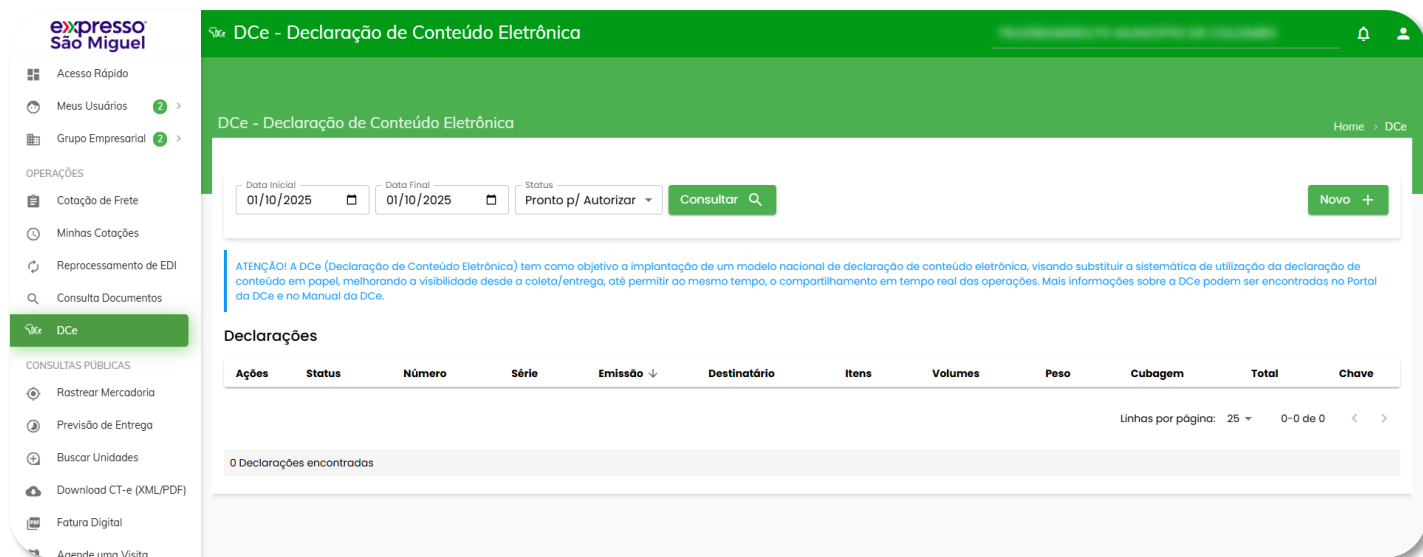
expresso São Miguel

Acesso Rápido
Meus Usuários 2 >
Grupo Empresarial 2 >
OPERAÇÕES
Cotação de Frete
Minhas Cotações
Reprocessamento de EDI
Consulta Documentos
DCe
CONSULTAS PÚBLICAS
Rastrear Mercadoria
Previsão de Entrega
Buscar Unidades
Download CT-e (XML/PDF)
Fatura Digital
Agende uma Visita

DCe - Declaração de Conteúdo Eletrônica

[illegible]

DCe - Declaração de Conteúdo Eletrônica

Home > DCe

Data Inicial
01/10/2025

Data Final
01/10/2025

Status
Pronto p/ Autorizar

Consultar

Novo +

ATENÇÃO! A DCe (Declaração de Conteúdo Eletrônica) tem como objetivo a implantação de um modelo nacional de declaração de conteúdo eletrônica, visando substituir a sistemática de utilização da declaração de conteúdo em papel, melhorando a visibilidade desde a coleta/entrega, até permitir ao mesmo tempo, o compartilhamento em tempo real das operações. Mais informações sobre a DCe podem ser encontradas no Portal da DCe e no Manual da DCe.

Declarações

| Ações | Status | Número | Série | Emissão ↓ | Destinatário | Itens | Volumes | Peso | Cubagem | Total | Chave |
|---|---|---|---|---|---|---|---|---|---|---|---|

Linhas por página: 25 0-0 de 0

0 Declarações encontradas